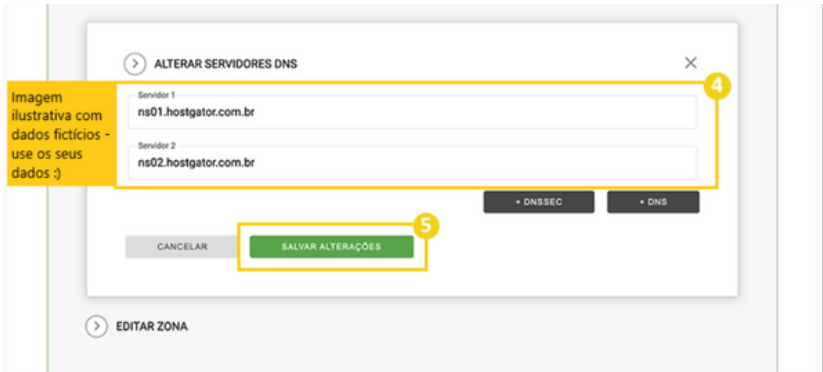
ALTERAR SERVIDORES DNS

Imagem ilustrativa com dados fictícios - use os seus dados :)

4

Servidor 1
ns01.hostgator.com.br

Servidor 2
ns02.hostgator.com.br

+ DNSSEC

+ DNS

5

CANCELAR

SALVAR ALTERAÇÕES

EDITAR ZONA